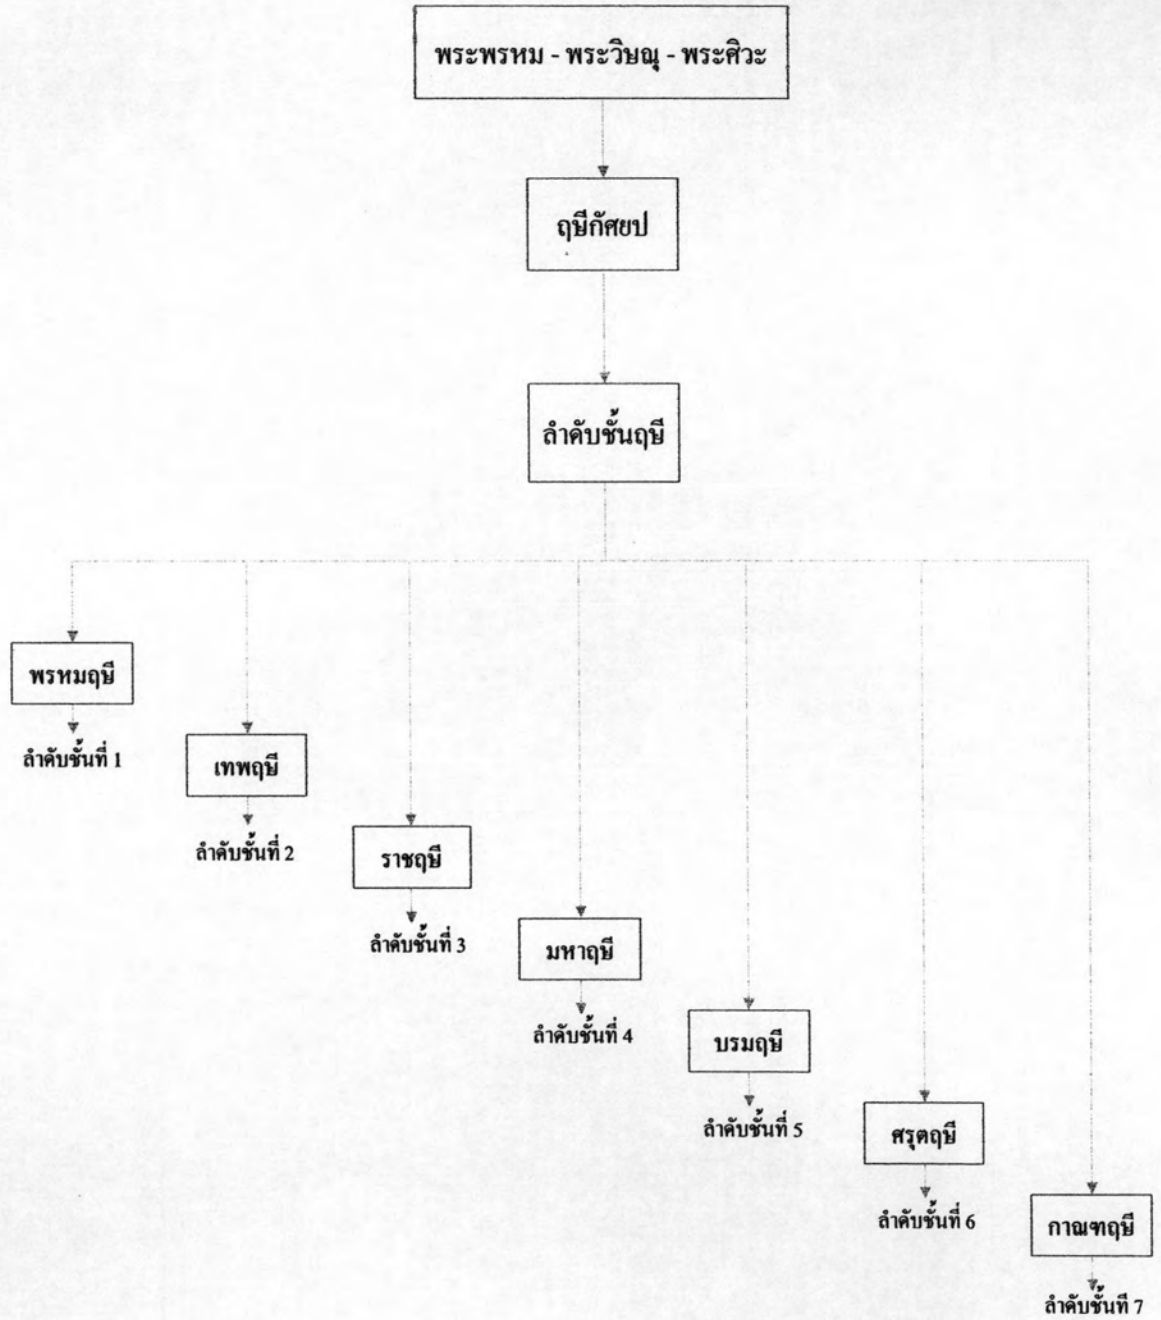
พระพรหม - พระวิษณุ - พระศิวะ

ฤษีกัศยป

ลำดับชั้นฤษี

พรหมฤษี

ลำดับชั้นที่ 1

เทพฤษี

ลำดับชั้นที่ 2

ราชฤษี

ลำดับชั้นที่ 3

มหาฤษี

ลำดับชั้นที่ 4

บรมฤษี

ลำดับชั้นที่ 5

ศรุตฤษี

ลำดับชั้นที่ 6

กาณฑฤษี

ลำดับชั้นที่ 7